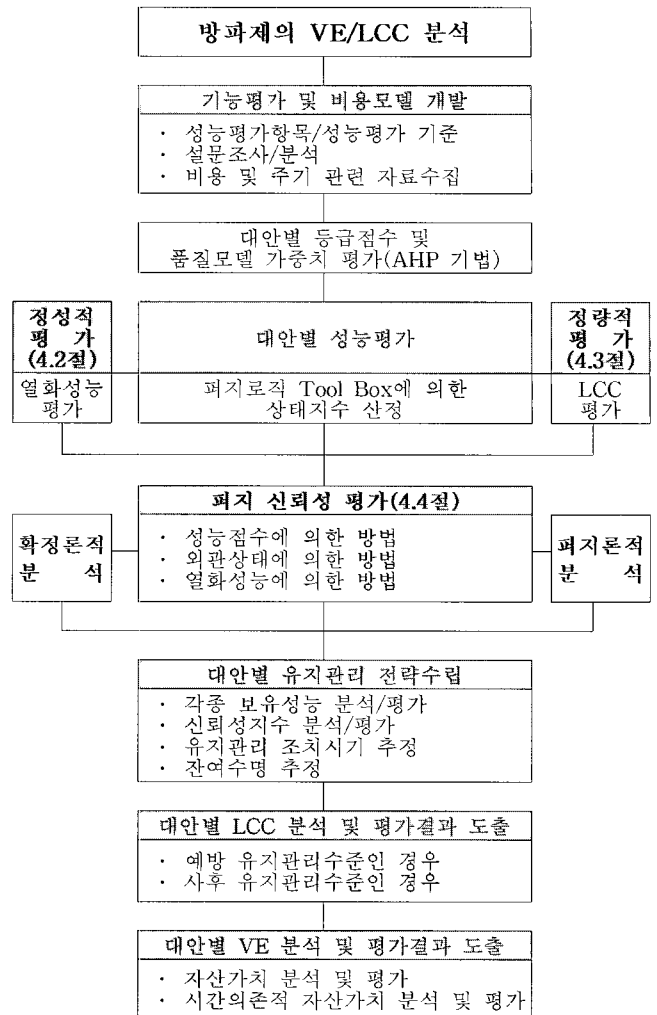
방파제의 VE/LCC 분석

기능평가 및 비용모델 개발
· 성능평가항목/성능평가 기준
· 설문조사/분석
· 비용 및 주기 관련 자료수집

대안별 등급점수 및 품질모델 가중치 평가(AHP 기법)

정성적 평 가 (4.2절)
열화성능 평가

대안별 성능평가
퍼지로직 Tool Box에 의한 상태지수 산정

정량적 평 가 (4.3절)
LCC 평가

확정론적 분 석

퍼지 신뢰성 평가(4.4절)
· 성능점수에 의한 방법
· 외관상태에 의한 방법
· 열화성능에 의한 방법

퍼지론적 분 석

대안별 유지관리 전략수립
· 각종 보유성능 분석/평가
· 신뢰성지수 분석/평가
· 유지관리 조치시기 추정
· 잔여수명 추정

대안별 LCC 분석 및 평가결과 도출
· 예방 유지관리수준인 경우
· 사후 유지관리수준인 경우

대안별 VE 분석 및 평가결과 도출
· 자산가치 분석 및 평가
· 시간의존적 자산가치 분석 및 평가